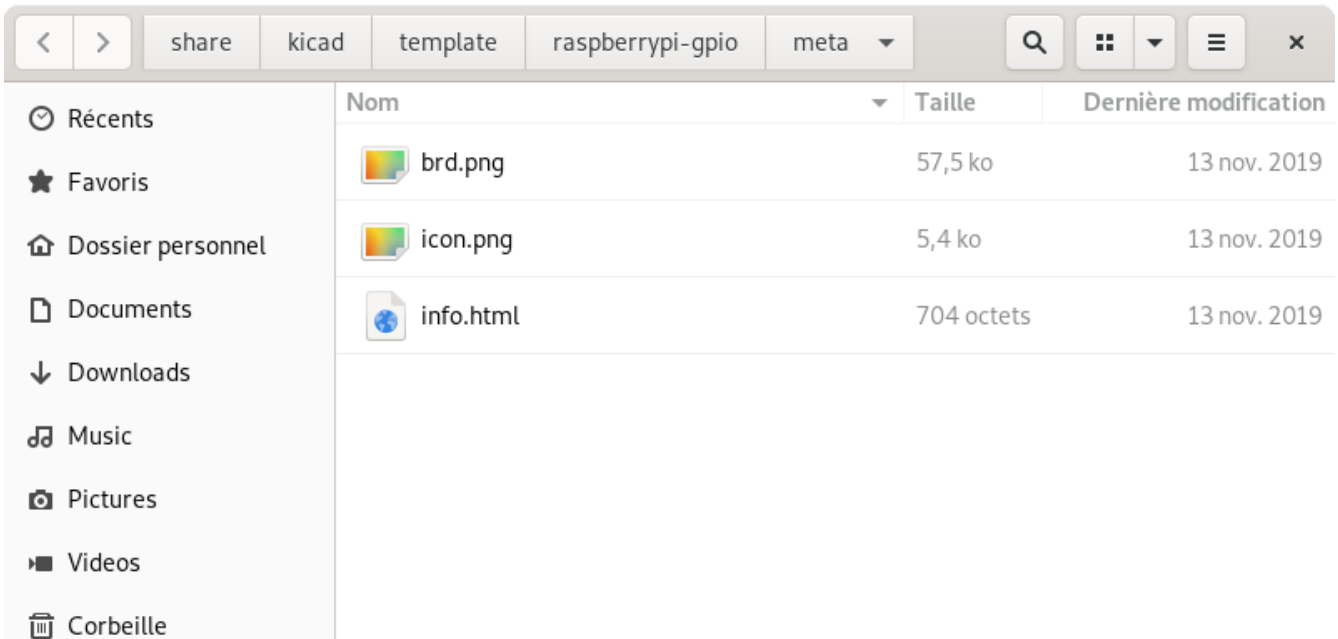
share kicad template raspberrypi-gpio meta

Récents
Favoris
Dossier personnel
Documents
Downloads
Music
Pictures
Videos
Corbeille

| Nom | Taille | Dernière modification |
|---|---|---|
| brd.png | 57,5 ko | 13 nov. 2019 |
| icon.png | 5,4 ko | 13 nov. 2019 |
| info.html | 704 octets | 13 nov. 2019 |